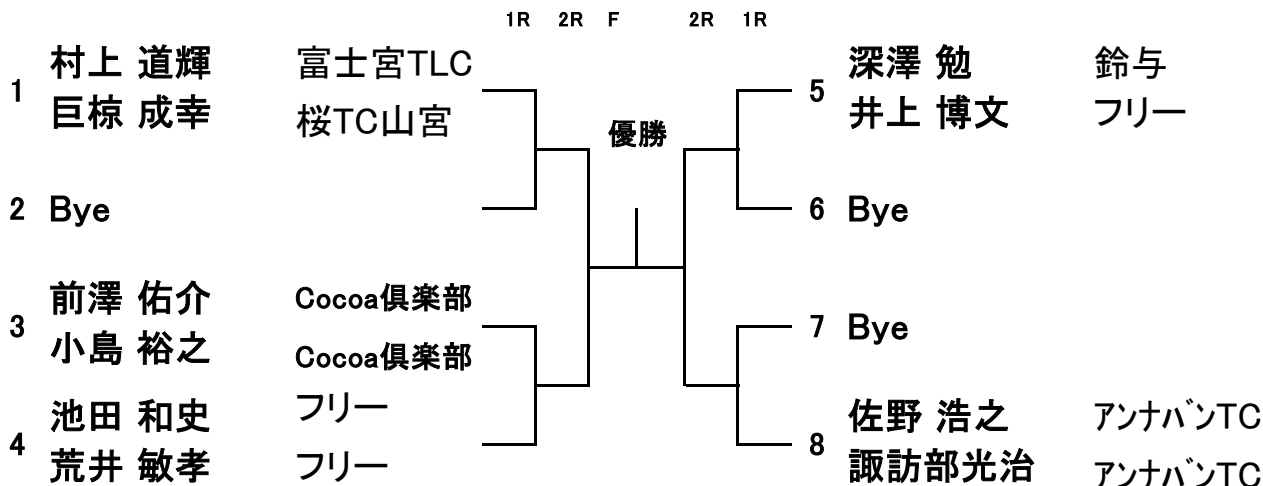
1R 2R F 2R 1R

1 村上 道輝 富士宮TLC
巨椋 成幸 桜TC山宮

2 Bye

3 前澤 佑介 Cocoa倶楽部
小島 裕之 Cocoa倶楽部

4 池田 和史 フリー
荒井 敏孝 フリー

優勝

5 深澤 勉 鈴与
井上 博文 フリー

6 Bye

7 Bye

8 佐野 浩之 アンナバ゛ンTC
諏訪部光治 アンナバ゛ンTC